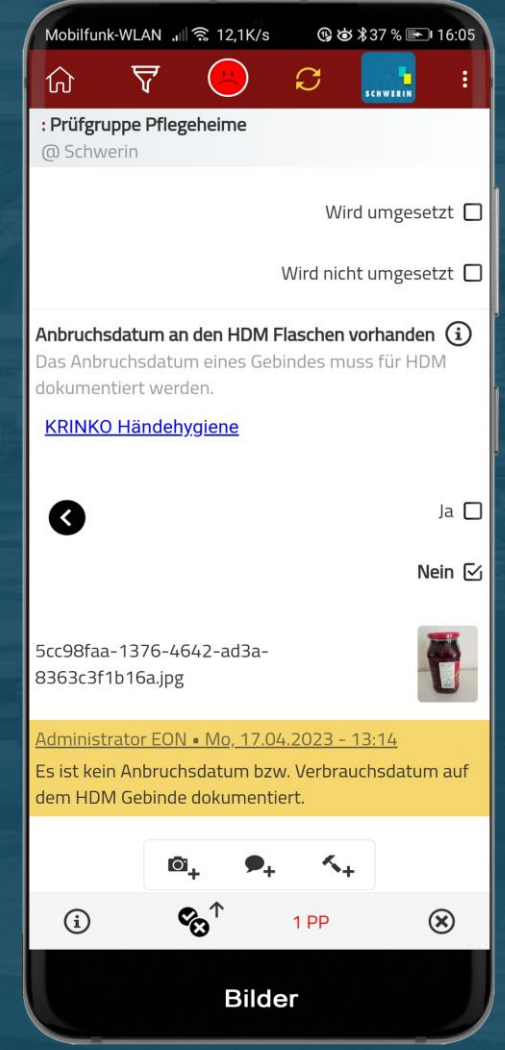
Mobilfunk-WLAN 12,1K/s 37 % 16:05

SCHWERIN

: Prüfgruppe Pflegeheime
@ Schwerin

Wird umgesetzt

Wird nicht umgesetzt

Anbruchsdatum an den HDM Flaschen vorhanden
Das Anbruchsdatum eines Gebindes muss für HDM dokumentiert werden.

KRINKO Händehygiene

Ja

Nein

5cc98faa-1376-4642-ad3a-8363c3f1b16a.jpg

Administrator EON • Mo, 17.04.2023 - 13:14
Es ist kein Anbruchsdatum bzw. Verbrauchsdatum auf dem HDM Gebinde dokumentiert.

1 PP

Bilder